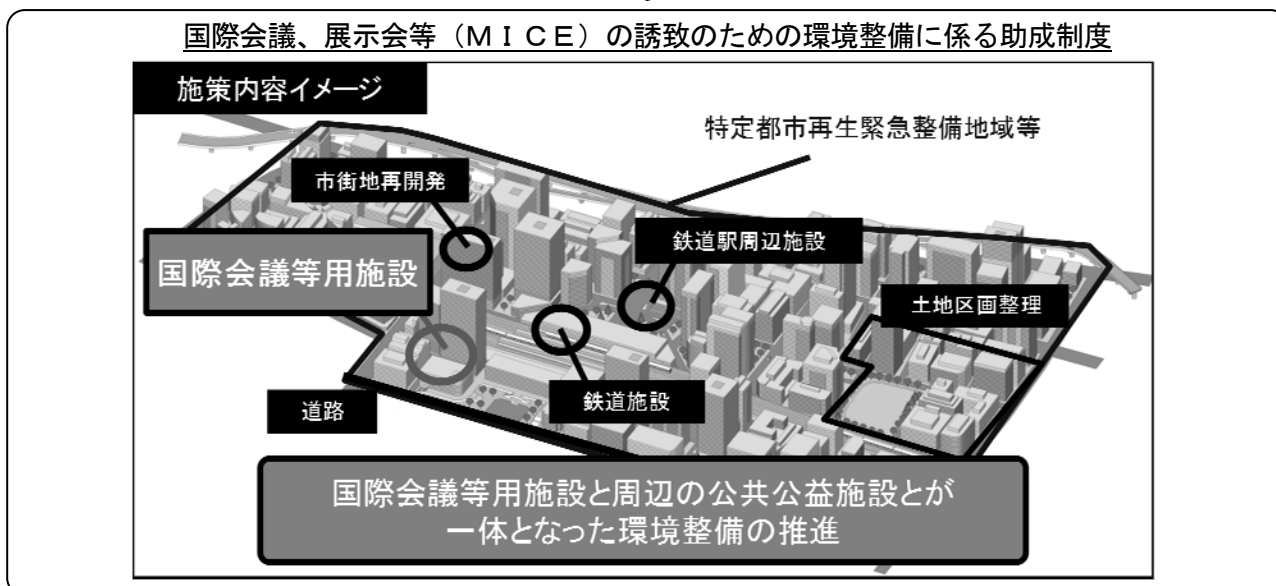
国際会議、展示会等（ＭＩＣＥ）の誘致のための環境整備に係る助成制度

施策内容イメージ

特定都市再生緊急整備地域等

市街地再開発

国際会議等用施設

鉄道駅周辺施設

土地区画整理

道路

鉄道施設

国際会議等用施設と周辺の公共公益施設とが
一体となった環境整備の推進